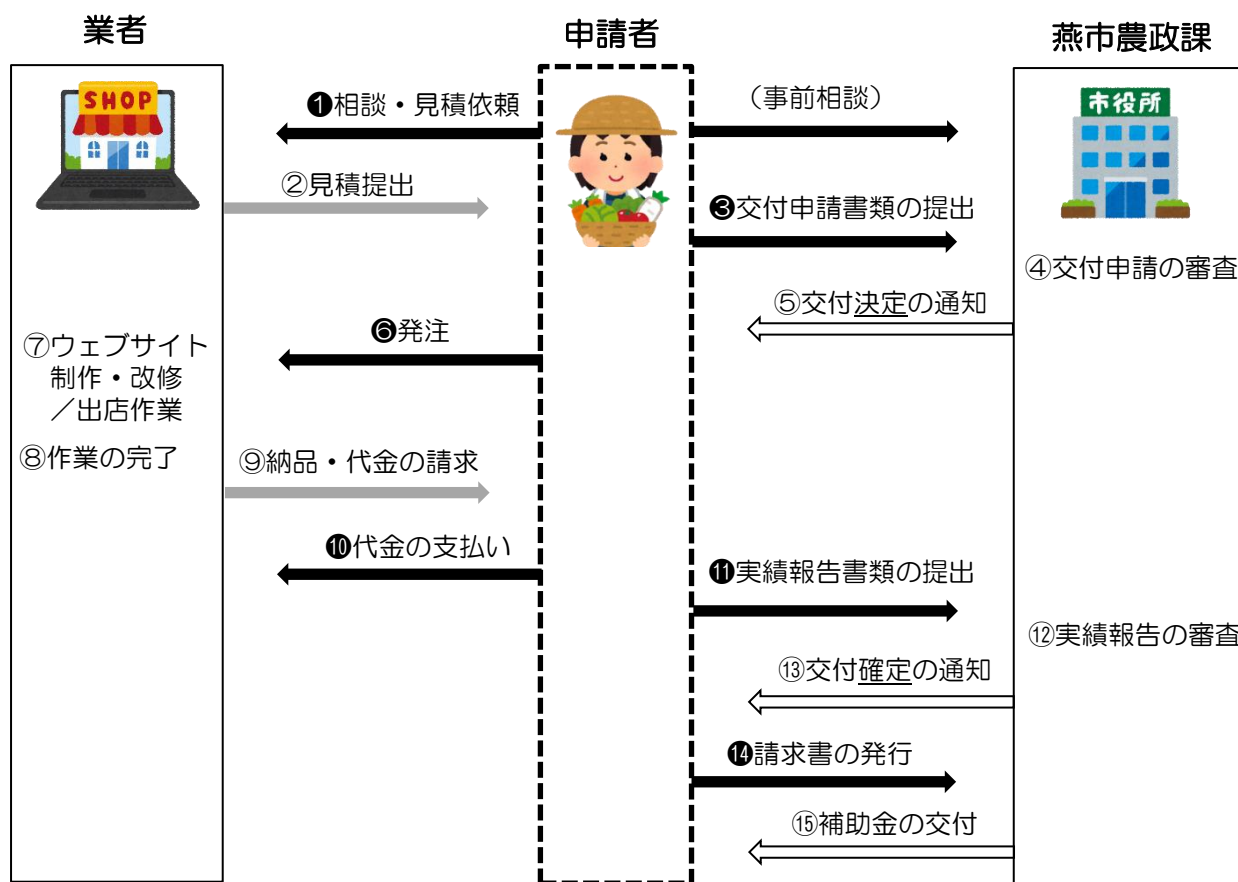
業者

申請者

燕市農政課

SHOP

市役所

❶相談・見積依頼

（事前相談）

②見積提出

❸交付申請書類の提出

④交付申請の審査

⑤交付決定の通知

❻発注

⑦ウェブサイト制作・改修／出店作業

⑧作業の完了

⑨納品・代金の請求

❿代金の支払い

⓫実績報告書類の提出

⑫実績報告の審査

⑬交付確定の通知

⓮請求書の発行

⑮補助金の交付